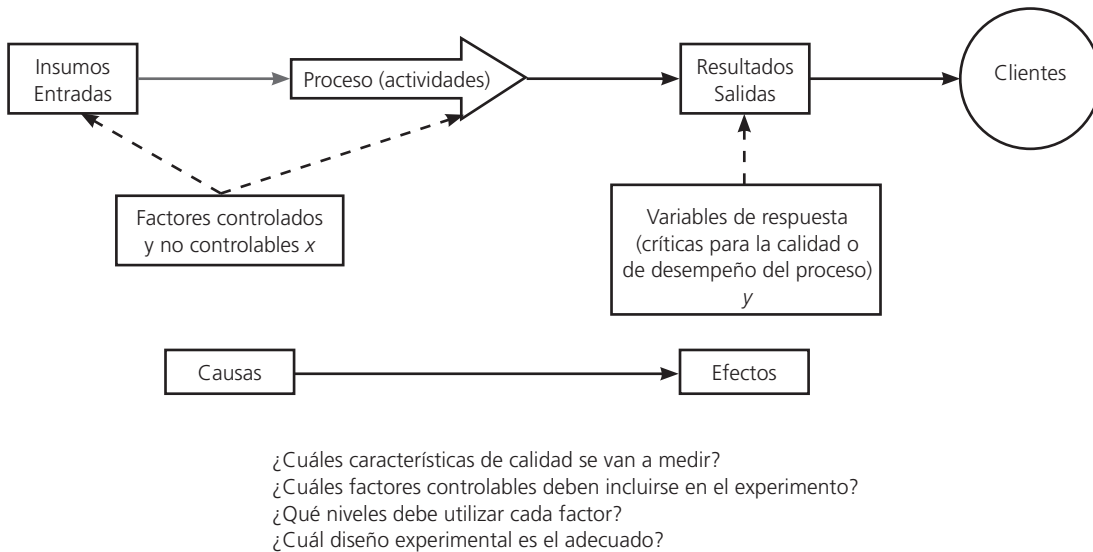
Insumos
Entradas

Proceso (actividades)

Resultados
Salidas

Clientes

Factores controlados
y no controlables $x$

Variables de respuesta
(críticas para la calidad o
de desempeño del proceso)
$y$

Causas

Efectos

¿Cuáles características de calidad se van a medir?
¿Cuáles factores controlables deben incluirse en el experimento?
¿Qué niveles debe utilizar cada factor?
¿Cuál diseño experimental es el adecuado?